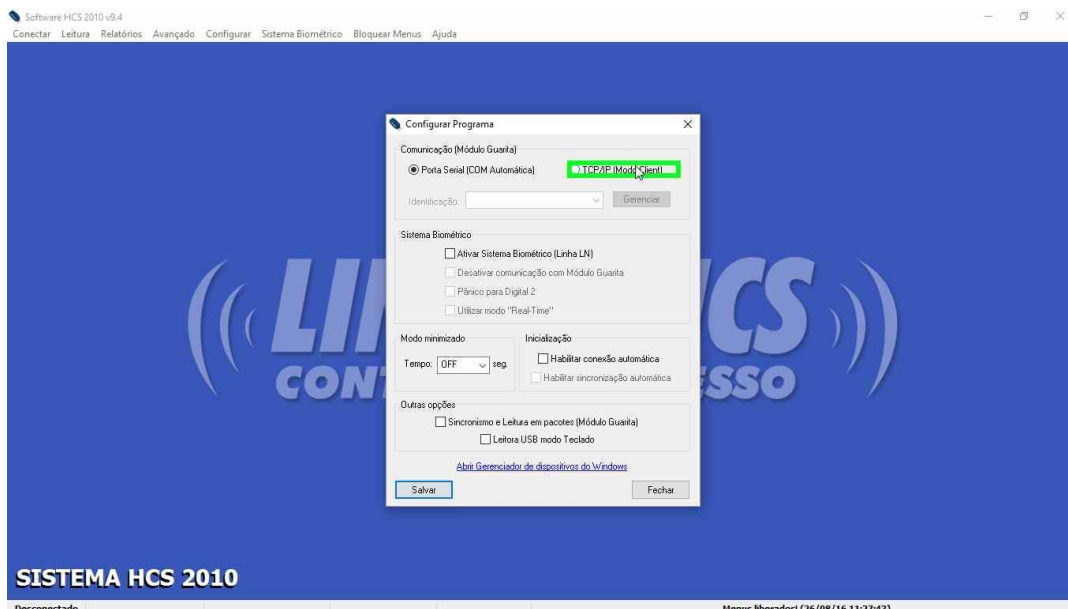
Software HCS 2010 v9.4

Conectar Leitura Relatórios Avançado Configurar Sistema Biométrico Bloquear Menus Ajuda

Configurar Programa

Comunicação (Módulo Guarita)

Porta Serial (COM Automática)

TCP/IP (Modo Client)

Identificação:

Gerenciar

Sistema Biométrico

Ativar Sistema Biométrico (Linha LN)

Desativar comunicação com Módulo Guarita

Pânico para Digital 2

Utilizar modo "Real-Time"

Modo minimizado

Tempo: OFF seg.

Inicialização

Habilitar conexão automática

Habilitar sincronização automática

Outras opções

Sincronismo e Leitura em pacotes (Módulo Guarita)

Leitora USB modo Teclado

Abrir Gerenciador de dispositivos do Windows

Salvar

Fechar

LIN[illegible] HCS

CON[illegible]SSO

SISTEMA HCS 2010

Desconectado

Menus liberados! (26/08/16 11:23:43)